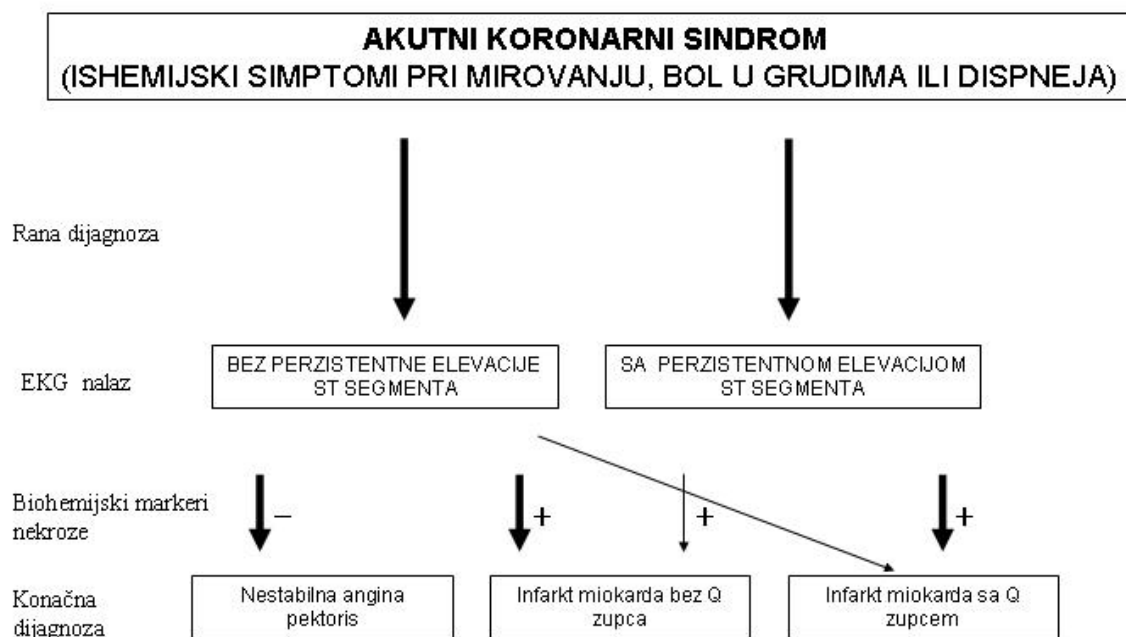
AKUTNI KORONARNI SINDROM
(ISHEMIJSKI SIMPTOMI PRI MIROVANJU, BOL U GRUDIMA ILI DISPNEJA)

Rana dijagnoza

EKG nalaz

BEZ PERZISTENTNE ELEVACIJE ST SEGMENTA

SA PERZISTENTNOM ELEVACIJOM ST SEGMENTA

Biohemijski markeri nekroze

–

+

+

+

Konačna dijagnoza

Nestabilna angina pektoris

Infarkt miokarda bez Q zupca

Infarkt miokarda sa Q zupcem